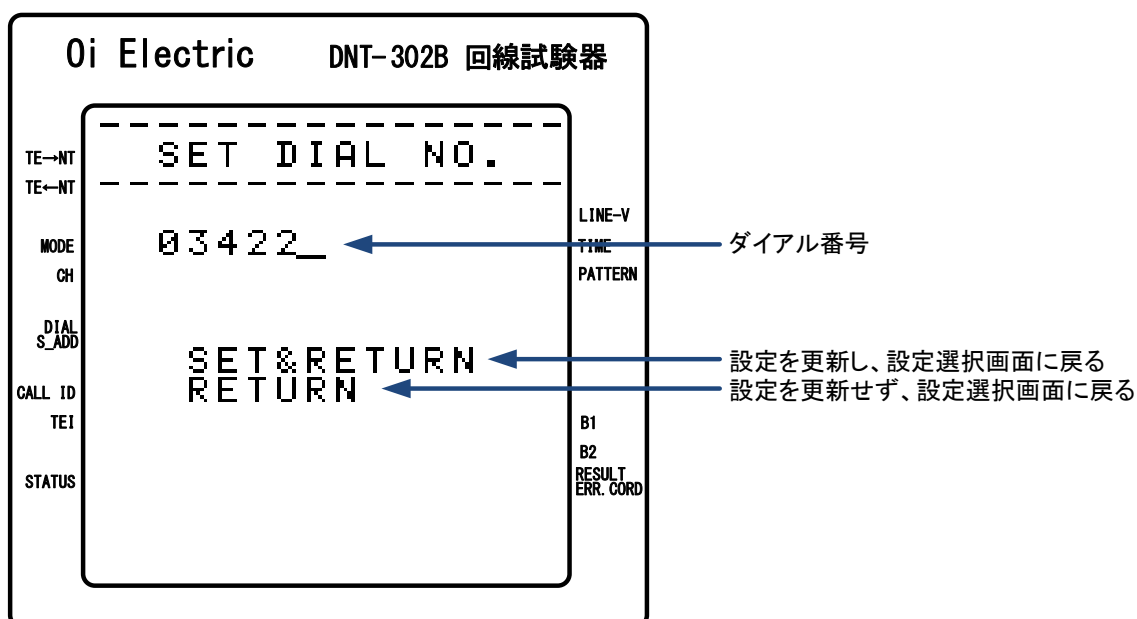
Oi Electric DNT-302B 回線試験器

TE→NT
TE←NT

SET DIAL NO.

LINE-V
MODE
03422_
TIME
ダイアル番号
CH
PATTERN

DIAL
S_ADD

SET&RETURN
設定を更新し、設定選択画面に戻る
CALL ID
RETURN
設定を更新せず、設定選択画面に戻る
TEI
B1
B2
STATUS
RESULT
ERR.CORD